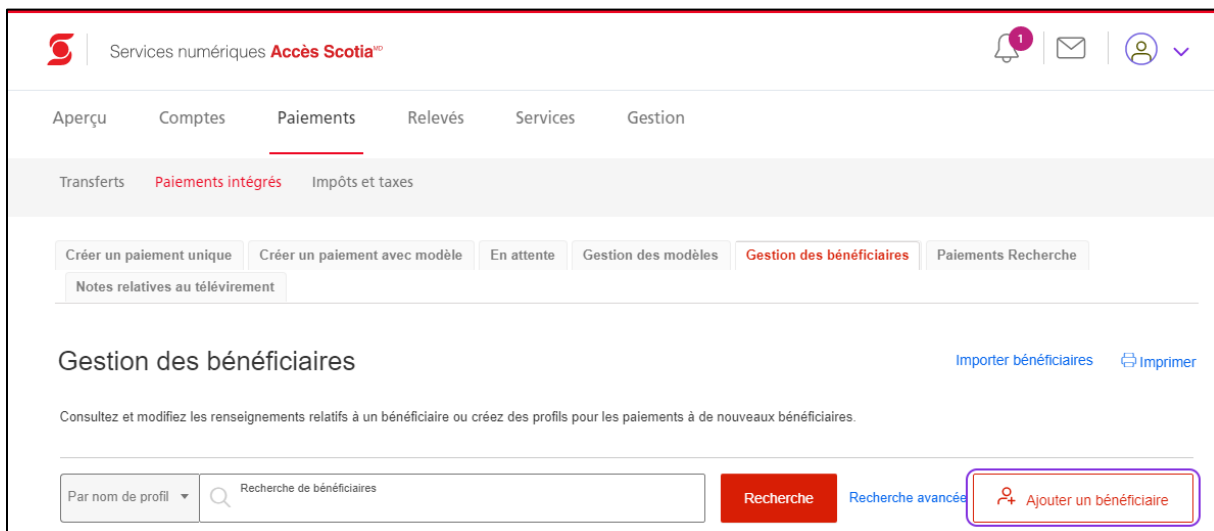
Services numériques Accès Scotia$^{MD}$

1

Aperçu Comptes Paiements Relevés Services Gestion

Transferts Paiements intégrés Impôts et taxes

Créer un paiement unique | Créer un paiement avec modèle | En attente | Gestion des modèles | Gestion des bénéficiaires | Paiements Recherche | Notes relatives au télévirement

Gestion des bénéficiaires

Importer bénéficiaires Imprimer

Consultez et modifiez les renseignements relatifs à un bénéficiaire ou créez des profils pour les paiements à de nouveaux bénéficiaires.

Par nom de profil

Recherche de bénéficiaires

Recherche

Recherche avancée

Ajouter un bénéficiaire